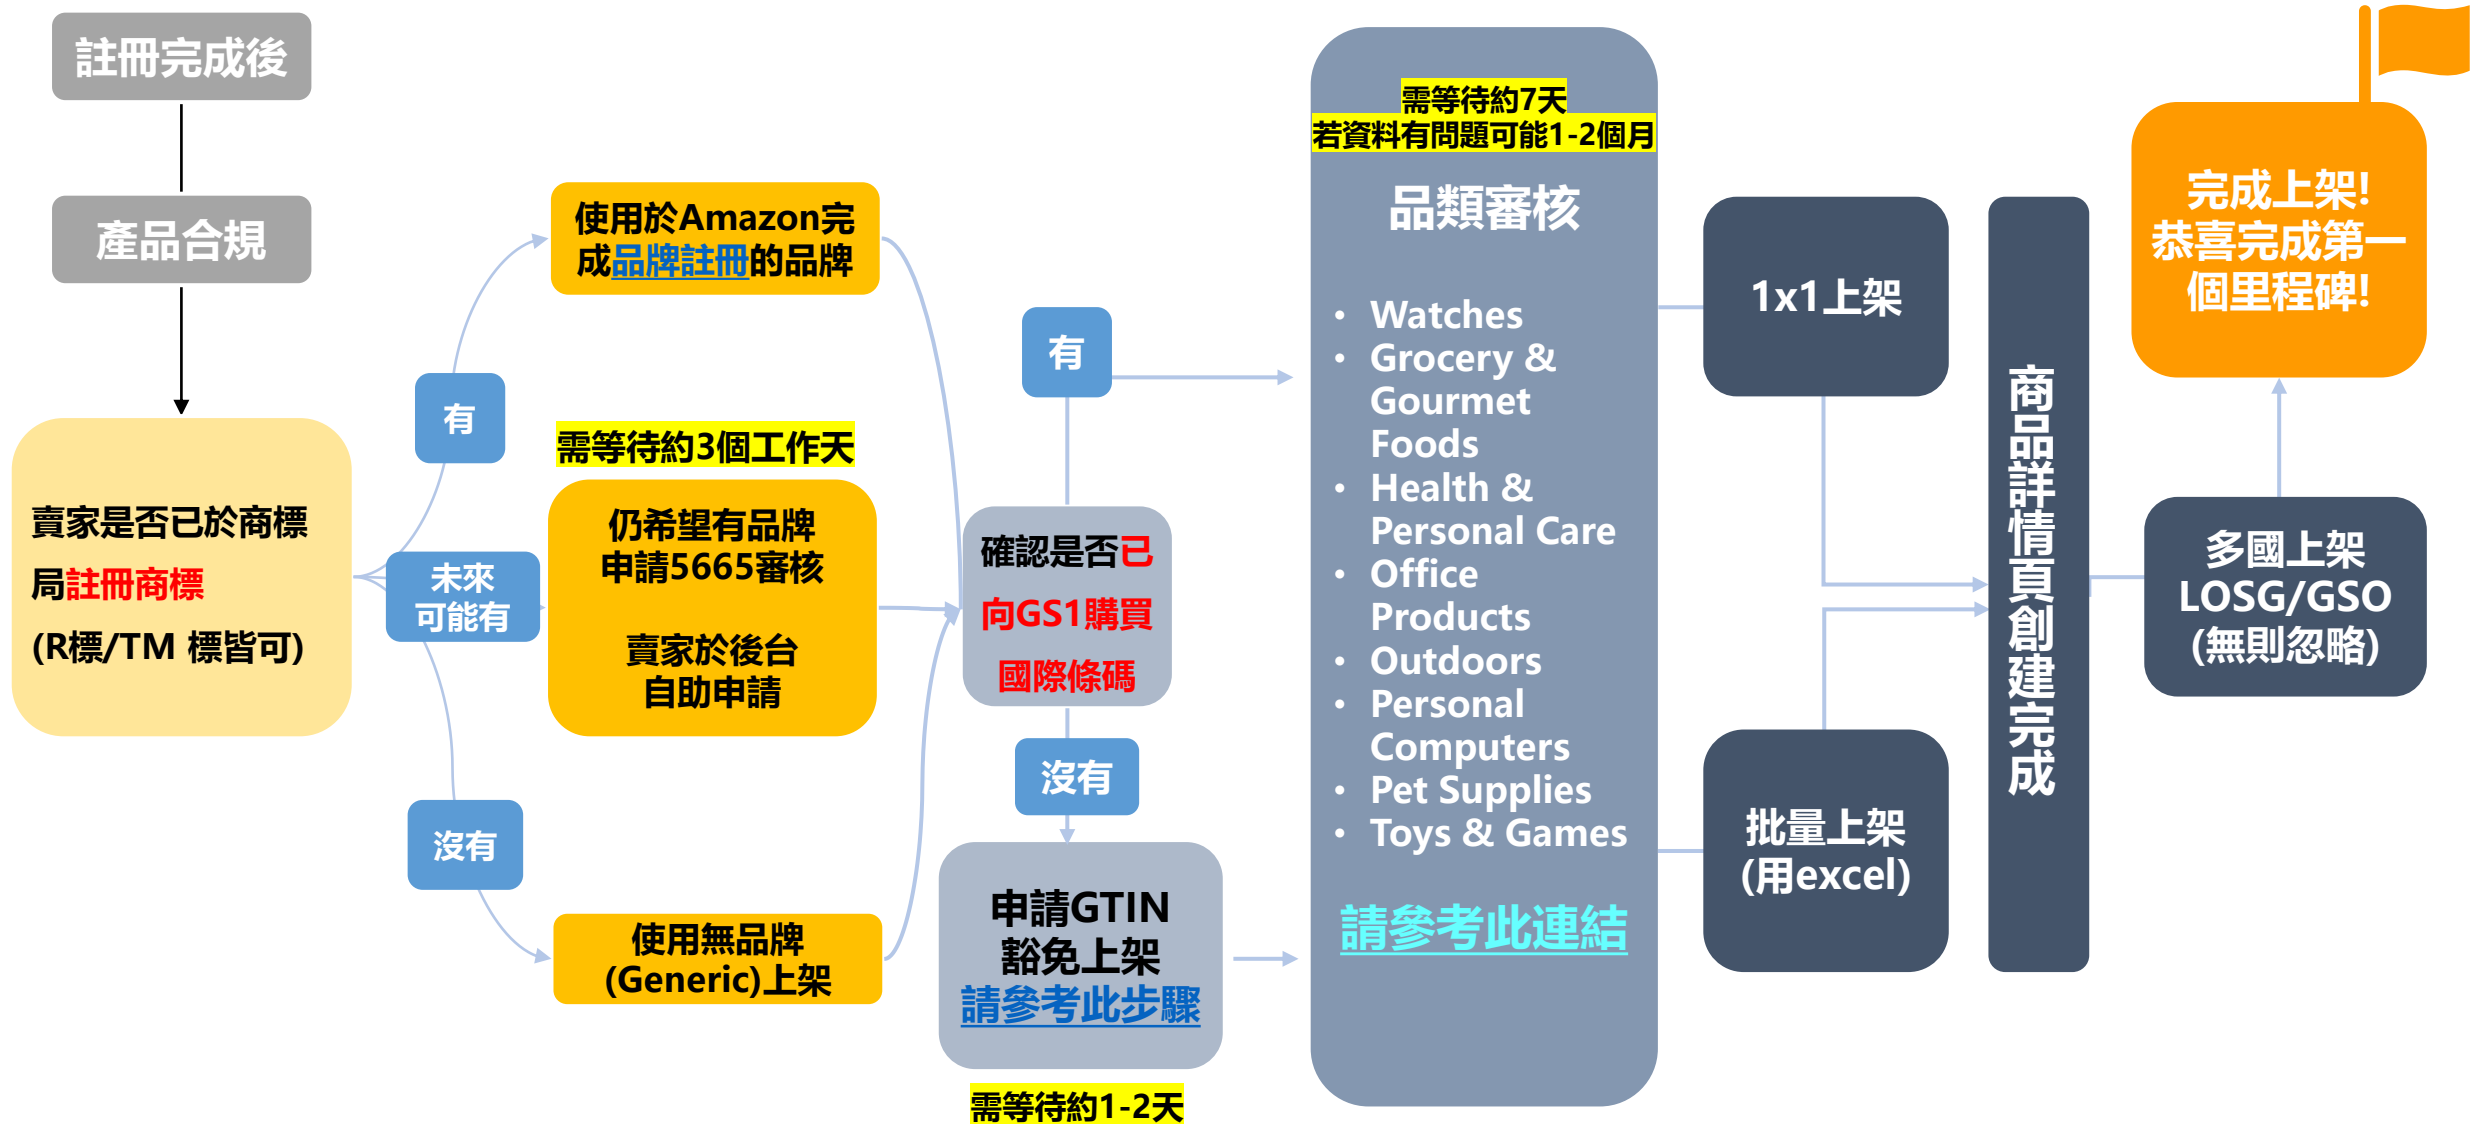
註冊完成後

產品合規

賣家是否已於商標局註冊商標
(R標/TM 標皆可)

有

未來可能有

沒有

使用於Amazon完成品牌註冊的品牌

需等待約3個工作天

仍希望有品牌申請5665審核

賣家於後台自助申請

使用無品牌(Generic)上架

有

確認是否已向GS1購買國際條碼

沒有

申請GTIN豁免上架
請參考此步驟

需等待約1-2天

需等待約7天
若資料有問題可能1-2個月

品類審核

• Watches
• Grocery & Gourmet Foods
• Health & Personal Care
• Office Products
• Outdoors
• Personal Computers
• Pet Supplies
• Toys & Games

請參考此連結

1x1上架

批量上架
(用excel)

商品詳情頁創建完成

多國上架
LOSG/GSO
(無則忽略)

完成上架!
恭喜完成第一個里程碑!